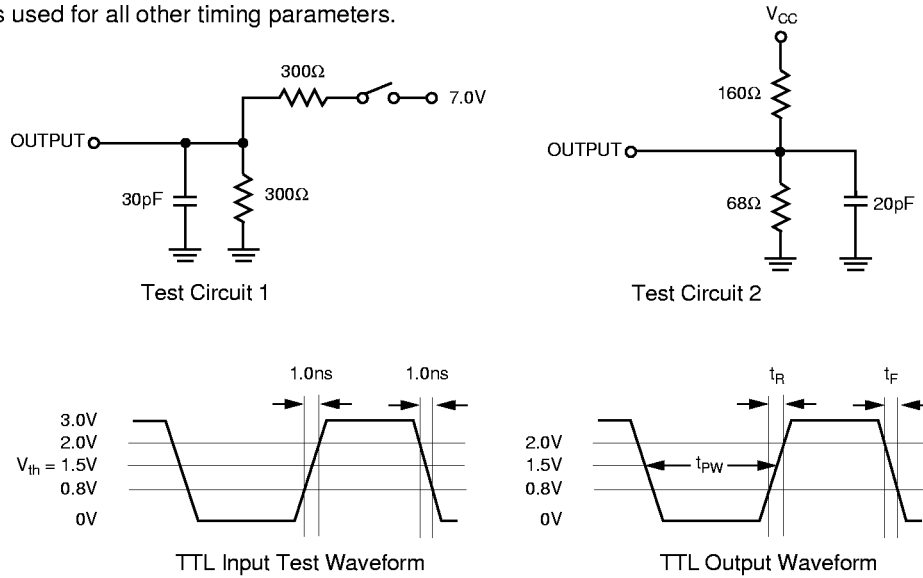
s used for all other timing parameters.

300Ω

7.0V

OUTPUT

30pF

300Ω

Test Circuit 1

$V_{CC}$

160Ω

OUTPUT

68Ω

20pF

Test Circuit 2

1.0ns

1.0ns

3.0V

2.0V

$V_{th}$ = 1.5V

0.8V

0V

TTL Input Test Waveform

$t_R$

$t_F$

2.0V

1.5V

0.8V

0V

$t_{PW}$

TTL Output Waveform